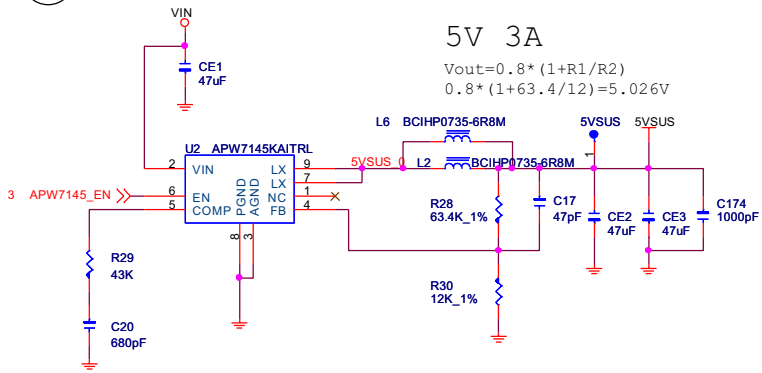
VIN

CE1
47uF

5V 3A

Vout=0.8*(1+R1/R2)
0.8*(1+63.4/12)=5.026V

L6 BCIHP0735-6R8M

5VSUS

5VSUS

U2 APW7145KAITRL

2 VIN
LX 9
LX 7
NC 1
FB 4

5VSUS 0 L2 BCIHP0735-6R8M

3 APW7145_EN
6 EN
5 COMP

PGND
AGND
8
3

R28
63.4K_1%

C17
47pF

CE2
47uF

CE3
47uF

C174
1000pF

R29
43K

R30
12K_1%

C20
680pF